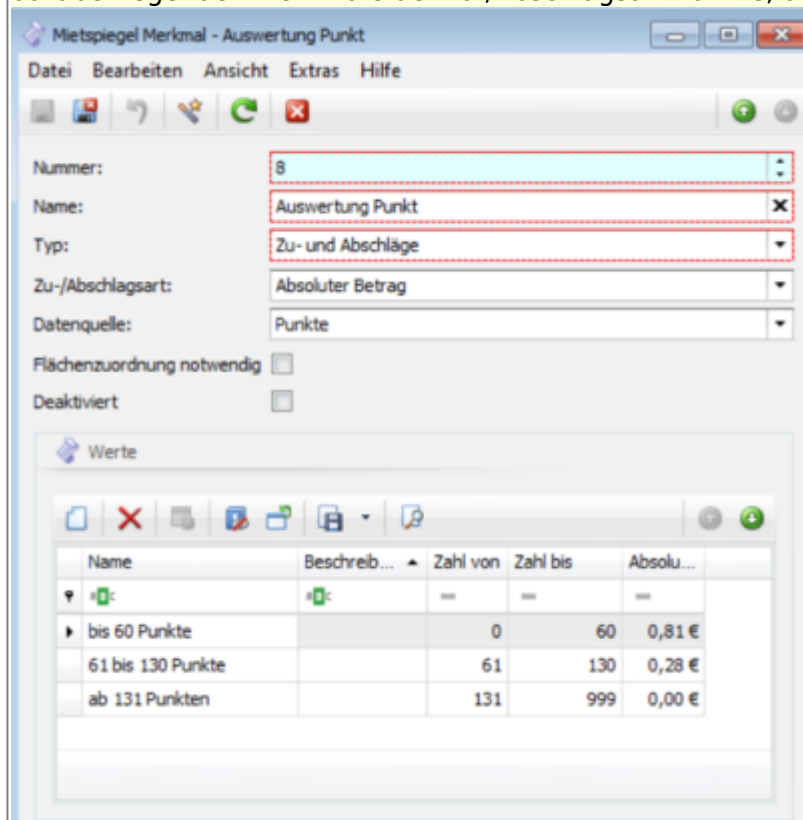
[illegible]

Mietspiegel Merkmal - Auswertung Punkt

Datei Bearbeiten Ansicht Extras Hilfe

Nummer: 8

Name: Auswertung Punkt

Typ: Zu- und Abschläge

Zu-/Abschlagsart: Absoluter Betrag

Datenquelle: Punkte

Flächenzuordnung notwendig

Deaktiviert

Werte

| Name | Beschreib... | Zahl von | Zahl bis | Absolu... |
|---|---|---|---|---|
| bis 60 Punkte | | 0 | 60 | 0,81 € |
| 61 bis 130 Punkte | | 61 | 130 | 0,28 € |
| ab 131 Punkten | | 131 | 999 | 0,00 € |